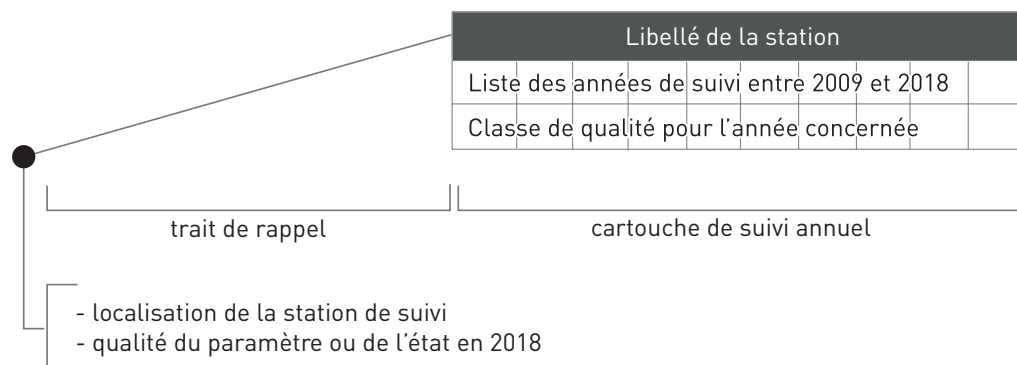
| Libellé de la station |
|---|
| Liste des années de suivi entre 2009 et 2018 |
| Classe de qualité pour l'année concernée |

trait de rappel

cartouche de suivi annuel

- localisation de la station de suivi
- qualité du paramètre ou de l'état en 2018